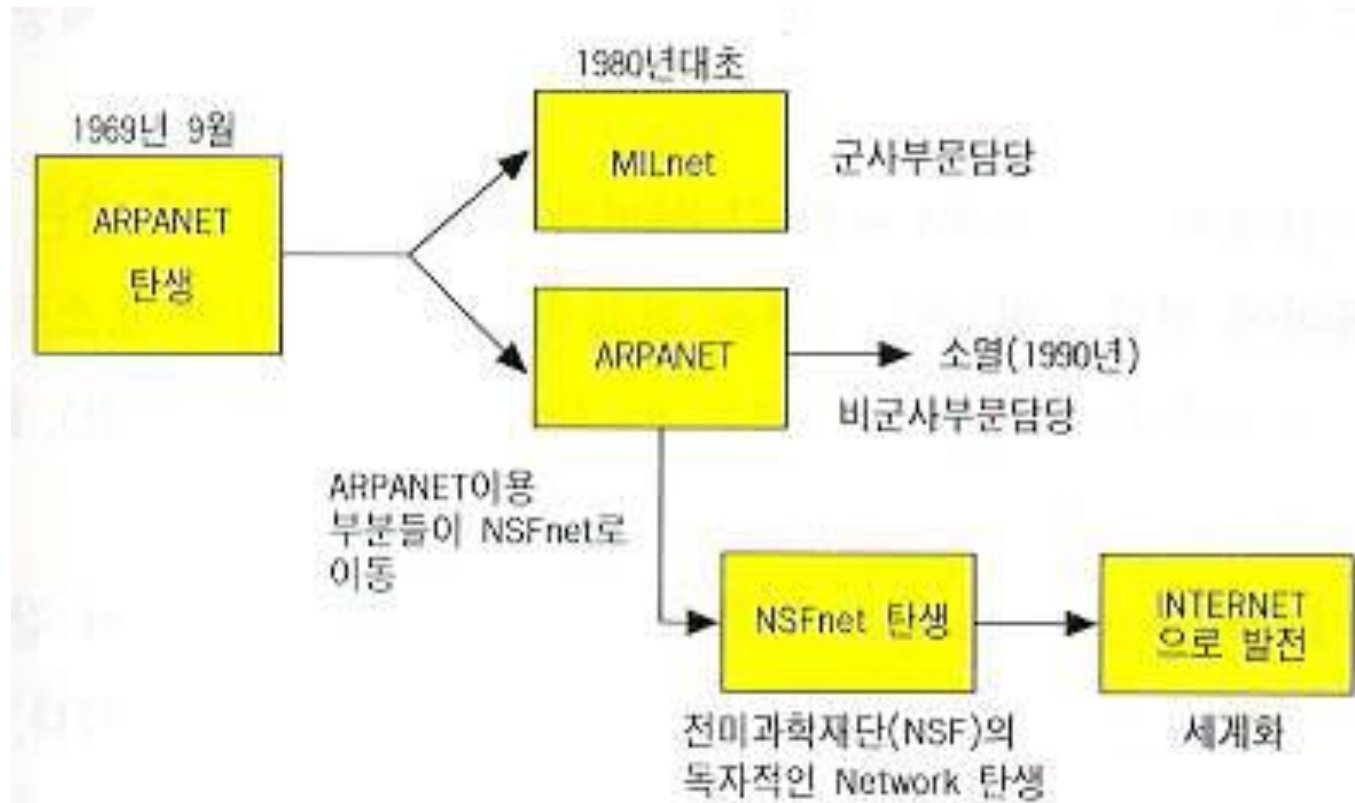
1969년 9월

ARPANET 탄생

1980년대초

MILnet

군사부문담당

ARPANET

소멸(1990년)

비군사부문담당

ARPANET이용 부분들이 NSFnet로 이동

NSFnet 탄생

전미과학재단(NSF)의 독자적인 Network 탄생

INTERNET 으로 발전

세계화